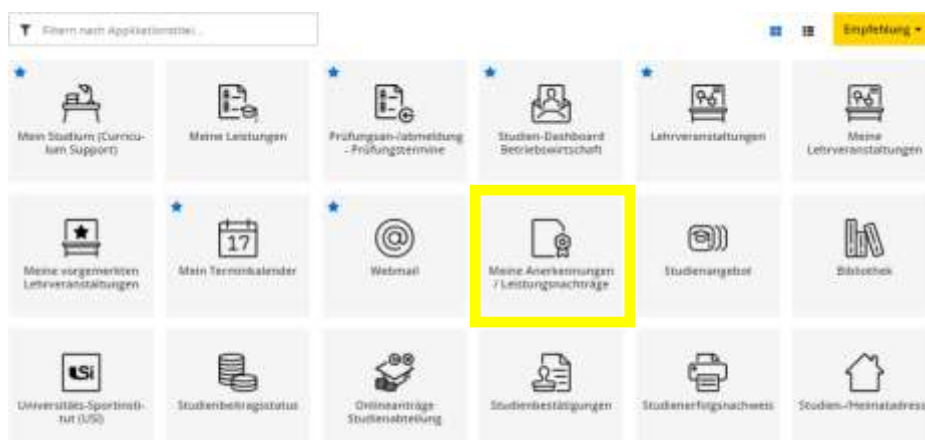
Filtern nach Applikationstitel...

Empfehlung

Mein Studium (Curriculum Support)

Meine Leistungen

Prüfungsan-/abmeldung - Prüfungstermine

Studien-Dashboard Betriebswirtschaft

Lehrveranstaltungen

Meine Lehrveranstaltungen

Meine vorgemerkten Lehrveranstaltungen

17

Mein Terminkalender

Webmail

Meine Anerkennungen / Leistungsnachträge

Studienangebot

Bibliothek

USI

Universitäts-Sportinstitut (USI)

Studienbeitragsstatus

Onlineanträge Studienabteilung

Studienbestätigungen

Studienerfolgsnachweis

Studien-/Heimatadress